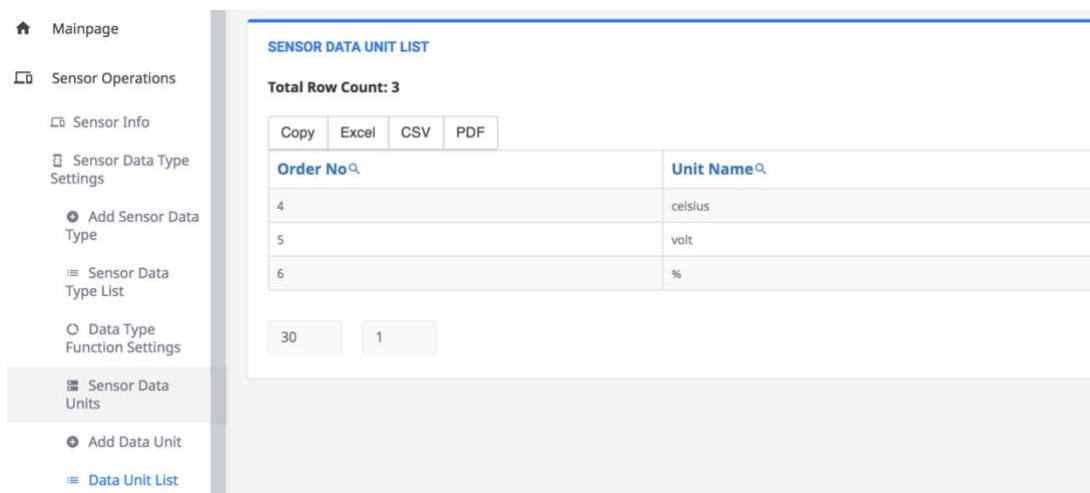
Mainpage

Sensor Operations

Sensor Info

Sensor Data Type Settings

Add Sensor Data Type

Sensor Data Type List

Data Type Function Settings

Sensor Data Units

Add Data Unit

Data Unit List

SENSOR DATA UNIT LIST

Total Row Count: 3

Copy Excel CSV PDF

| Order No | Unit Name |
|---|---|
| 4 | celsius |
| 5 | volt |
| 6 | % |

30 1